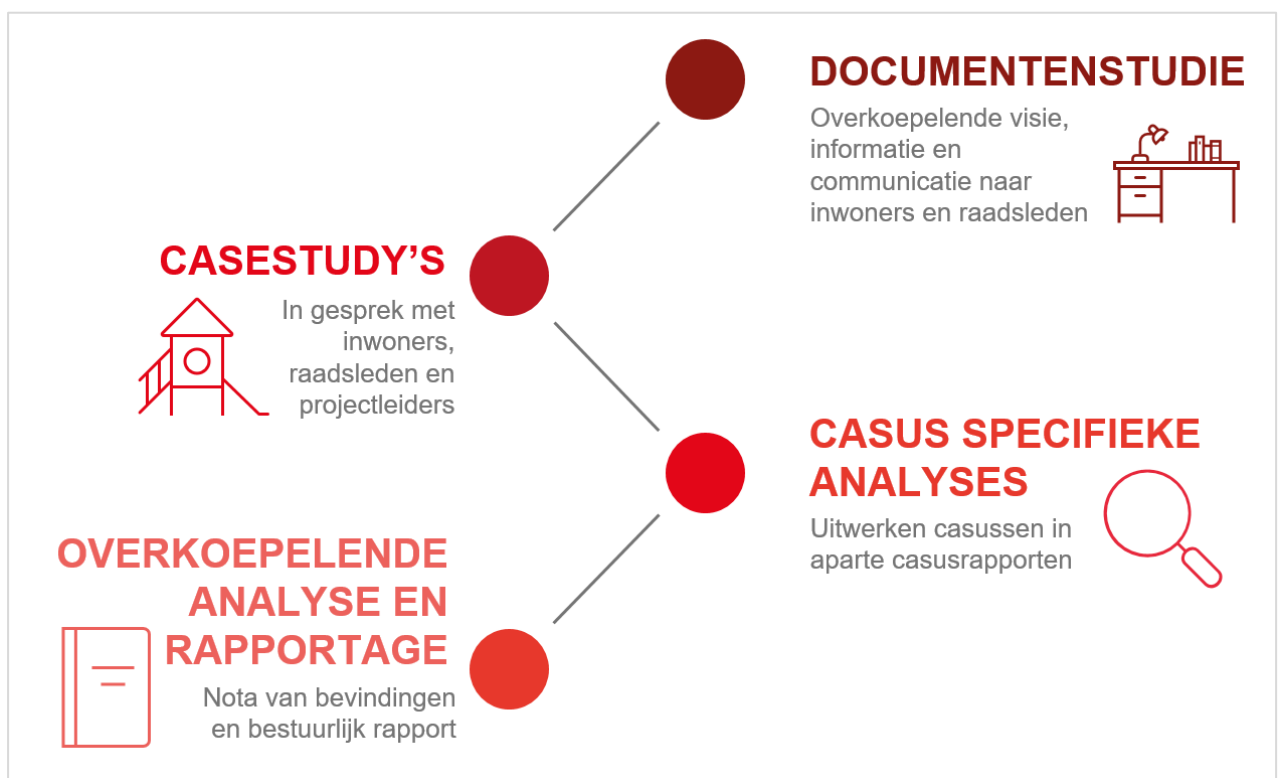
DOCUMENTENSTUDIE

Overkoepelende visie, informatie en communicatie naar inwoners en raadsleden

CASESTUDY'S

In gesprek met inwoners, raadsleden en projectleiders

CASUS SPECIFIEKE ANALYSES

Uitwerken casussen in aparte casusrapporten

OVERKOEPELENDE ANALYSE EN RAPPORTAGE

Nota van bevindingen en bestuurlijk rapport